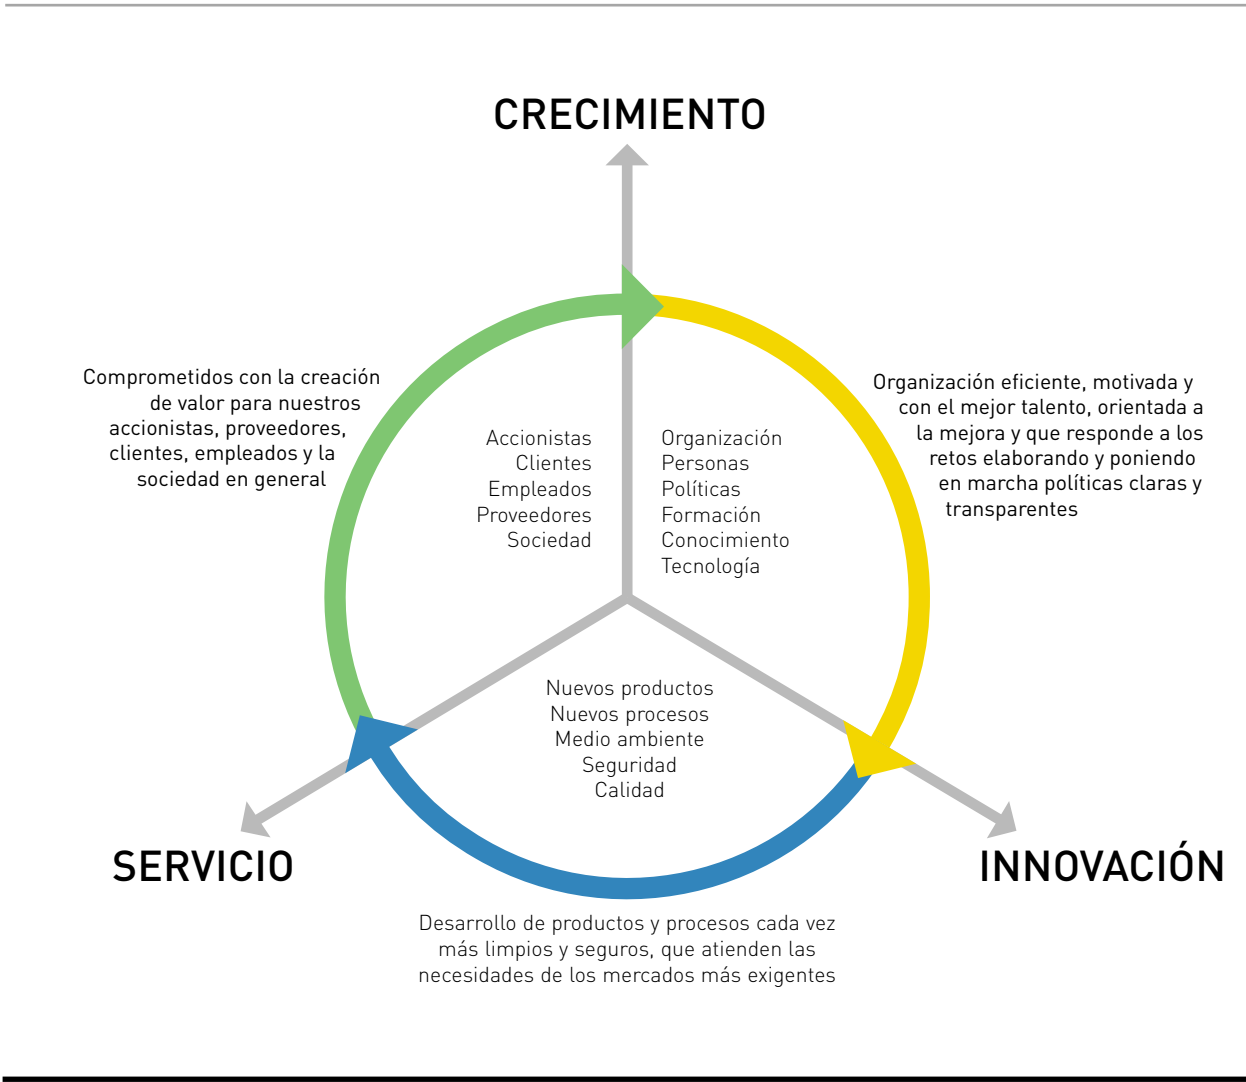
CRECIMIENTO

Comprometidos con la creación de valor para nuestros accionistas, proveedores, clientes, empleados y la sociedad en general

Organización eficiente, motivada y con el mejor talento, orientada a la mejora y que responde a los retos elaborando y poniendo en marcha políticas claras y transparentes

Accionistas
Clientes
Empleados
Proveedores
Sociedad

Organización
Personas
Políticas
Formación
Conocimiento
Tecnología

Nuevos productos
Nuevos procesos
Medio ambiente
Seguridad
Calidad

SERVICIO

INNOVACIÓN

Desarrollo de productos y procesos cada vez más limpios y seguros, que atienden las necesidades de los mercados más exigentes